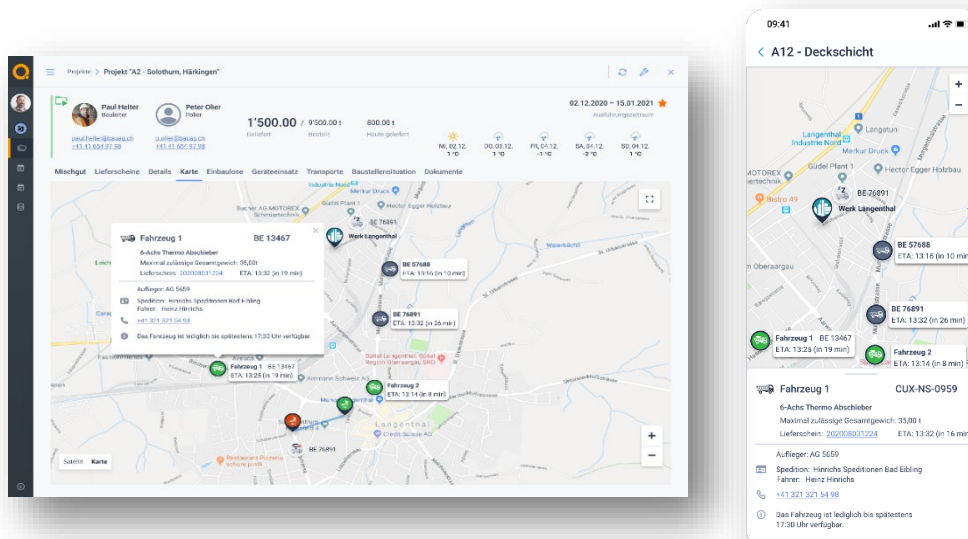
Projekte > Projekt "A2 - Solothurn, Härkingen"

Paul Helter
Bauleiter
paul.helter@basag.ch
+41 41 654 97 98

Peter Olier
Polier
p.olier@basag.ch
+41 41 654 37 98

1'500.00 / 9'500.00 t
Geliefert Bestellt

800.00 t
Heute geliefert

02.12.2020 – 15.01.2021
Ausführungszeitraum

MI, 02.12. 1 °C
DO, 03.12. 1 °C
FR, 04.12. -1 °C
SA, 04.12. -2 °C
SO, 04.12. 1 °C

Mischgut Lieferscheine Details Karte Einbaulose Geräteeinsatz Transporte Baustellensituation Dokumente

Fahrzeug 1 BE 13467
6-Achs Thermo Abschieber
Maximal zulässige Gesamtgewich: 35,00 t
Lieferschein: 202008031224 ETA: 13:32 (in 19 min)
Auflieger: AG 5659
Spedition: Hinrichs Speditionen Bad Eibling
Fahrer: Heinz Hinrichs
+41 321 321 54 98
Das Fahrzeug ist lediglich bis spätestens 17:30 Uhr verfügbar.

BE 76891
Werk Langenthal
BE 57688 ETA: 13:16 (in 10 min)
BE 76891 ETA: 13:32 (in 26 min)
Fahrzeug 1 BE 13467 ETA: 13:25 (in 19 min)
Fahrzeug 2 ETA: 13:14 (in 8 min)
BE-76891
Langenthal
Satellit Karte

09:41
A12 - Deckschicht
Langenthal Industrie Nord
Langatun
Merkur Druck
Güdel Plant 1
Hector Egger Holzbau
MOTOREX
BE-76891
Werk Langenthal
BE 57688 ETA: 13:16 (in 10 min)
BE 76891 ETA: 13:32 (in 26 min)
Fahrzeug 1 BE 13467 ETA: 13:25 (in 19 min)
Fahrzeug 2 ETA: 13:14 (in 8 min)

Fahrzeug 1 CUX-NS-0959
6-Achs Thermo Abschieber
Maximal zulässige Gesamtgewich: 35,00 t
Lieferschein: 202008031224 ETA: 13:32 (in 16 min)
Auflieger: AG 5659
Spedition: Hinrichs Speditionen Bad Eibling
Fahrer: Heinz Hinrichs
+41 321 321 54 98
Das Fahrzeug ist lediglich bis spätestens 17:30 Uhr verfügbar.